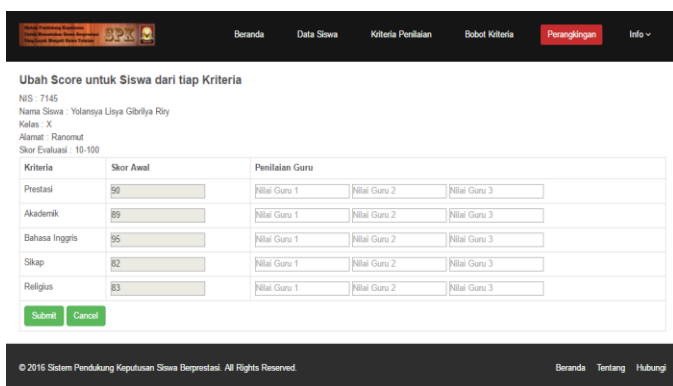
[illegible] SPK

Beranda Data Siswa Kriteria Penilaian Bobot Kriteria Perangkingan Info

Ubah Score untuk Siswa dari tiap Kriteria

NIS : 7145
Nama Siswa : Yolansya Lisya Gibrilya Riry
Kelas : X
Alamat : Ranomut
Skor Evaluasi : 10-100

| Kriteria | Skor Awal | Penilaian Guru | | |
|---|---|---|---|---|
| Prestasi | 90 | Nilai Guru 1 | Nilai Guru 2 | Nilai Guru 3 |
| Akademik | 89 | Nilai Guru 1 | Nilai Guru 2 | Nilai Guru 3 |
| Bahasa Inggris | 95 | Nilai Guru 1 | Nilai Guru 2 | Nilai Guru 3 |
| Sikap | 82 | Nilai Guru 1 | Nilai Guru 2 | Nilai Guru 3 |
| Religius | 83 | Nilai Guru 1 | Nilai Guru 2 | Nilai Guru 3 |

Submit Cancel

© 2016 Sistem Pendukung Keputusan Siswa Berprestasi. All Rights Reserved.

Beranda Tentang Hubungi